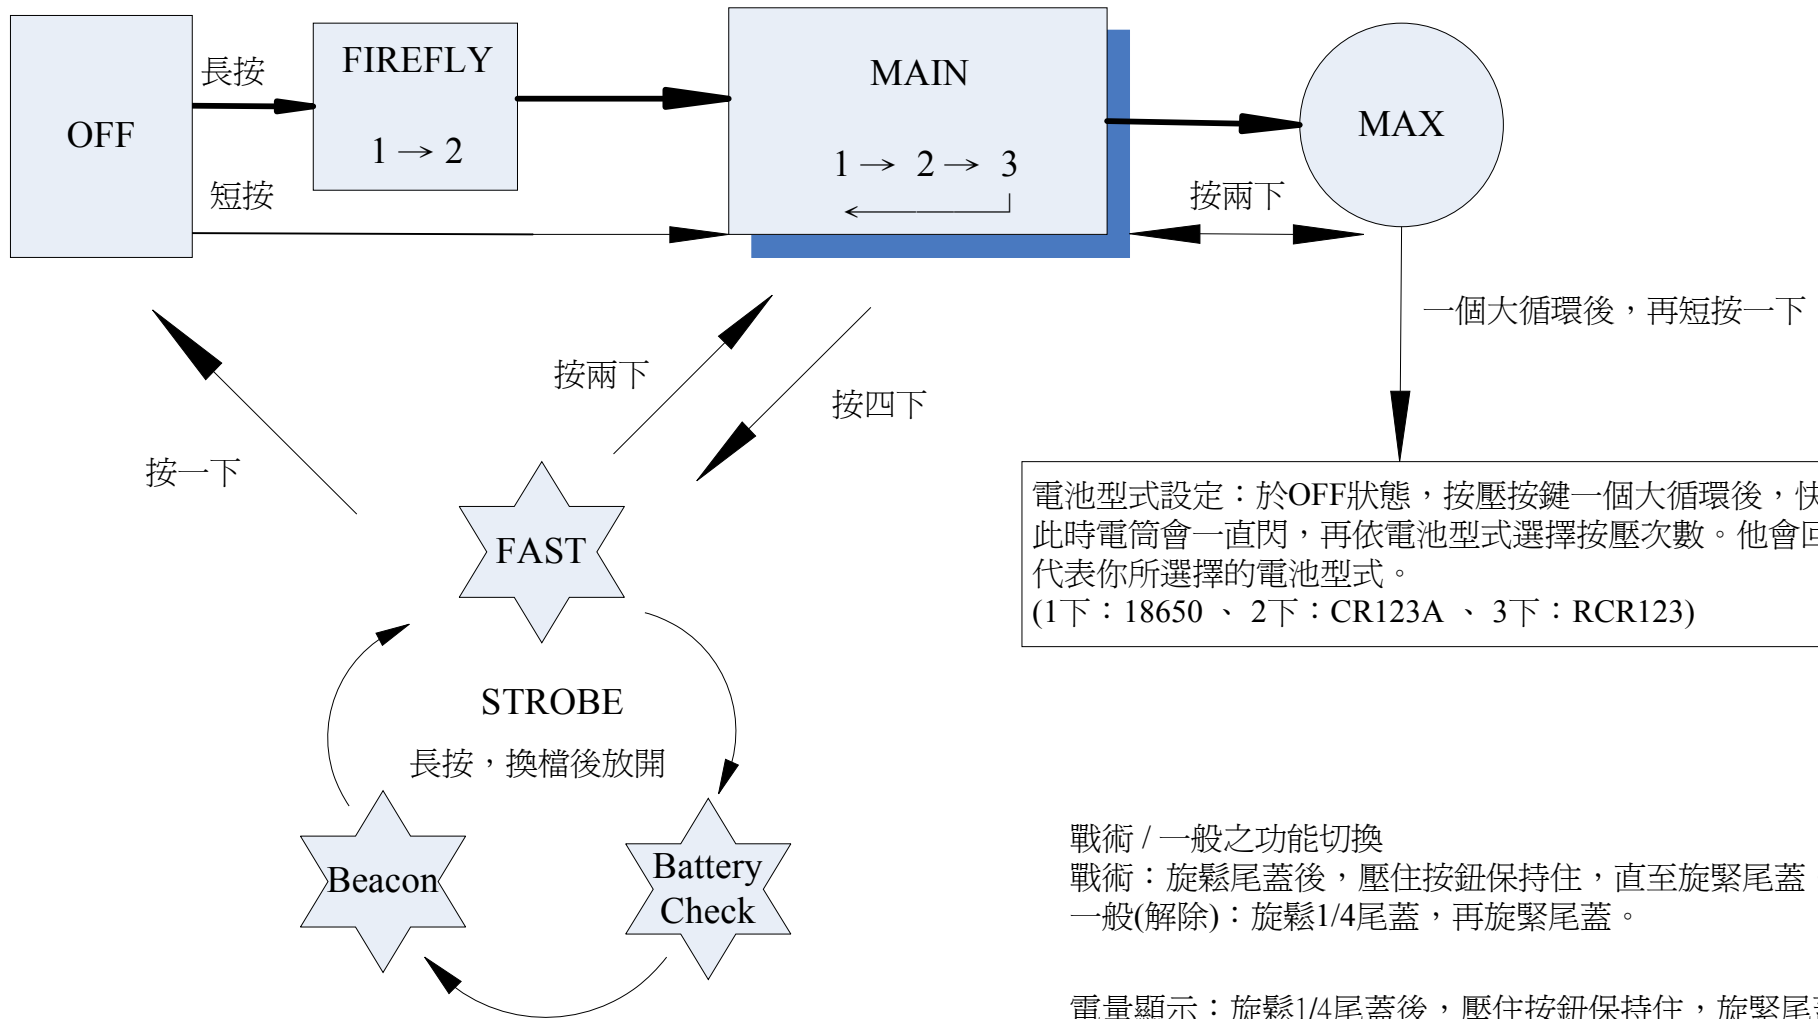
OFF

長按

短按

FIREFLY

$1 \rightarrow 2$

MAIN

$1 \rightarrow 2 \rightarrow 3$

MAX

按兩下

一個大循環後，再短按一下

按兩下

按四下

按一下

電池型式設定：於OFF狀態，按壓按鍵一個大循環後，快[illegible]
此時電筒會一直閃，再依電池型式選擇按壓次數。他會回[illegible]
代表你所選擇的電池型式。
(1下：18650 、 2下：CR123A 、 3下：RCR123)

FAST

STROBE

長按，換檔後放開

Beacon

Battery Check

戰術 / 一般之功能切換
戰術：旋鬆尾蓋後，壓住按鈕保持住，直至旋緊尾蓋
一般(解除)：旋鬆1/4尾蓋，再旋緊尾蓋。

電量顯示：旋鬆1/4尾蓋後，壓住按鈕保持住，旋緊尾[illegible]